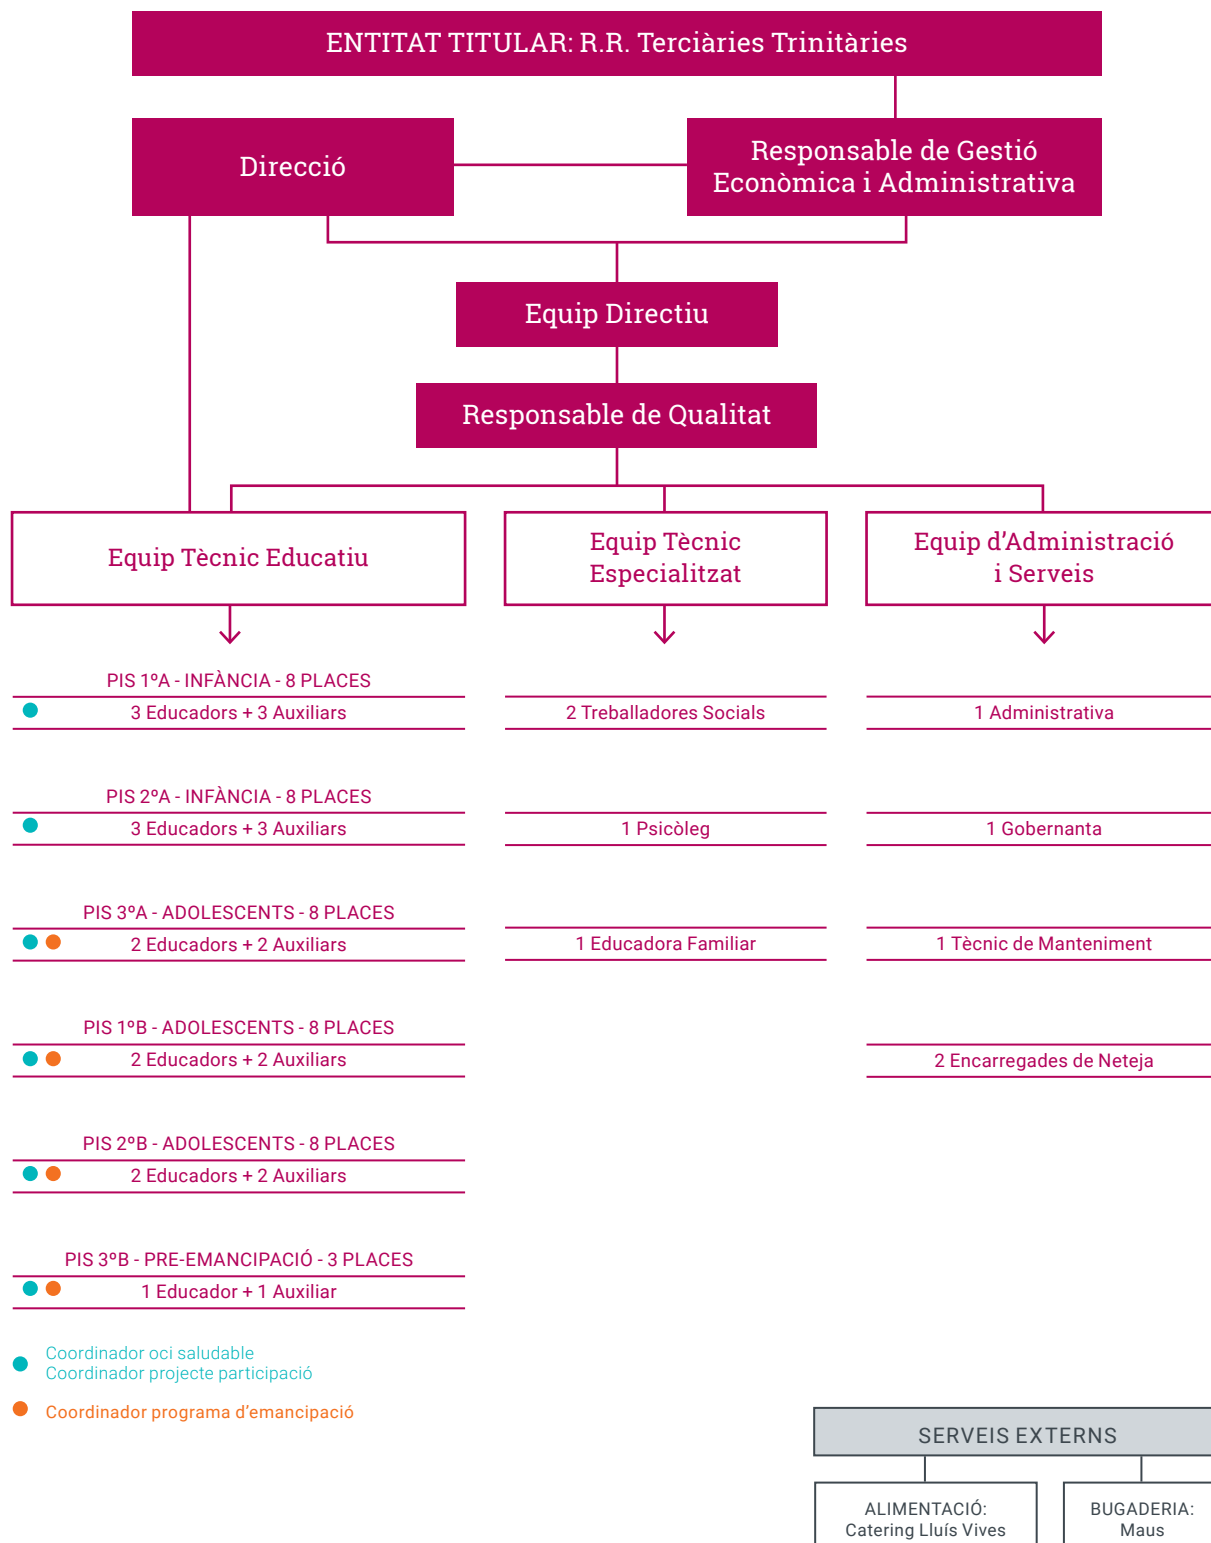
ENTITAT TITULAR: R.R. Terciàries Trinitàries

Direcció

Responsable de Gestió Econòmica i Administrativa

Equip Directiu

Responsable de Qualitat

Equip Tècnic Educatiu

Equip Tècnic Especialitzat

Equip d'Administració i Serveis

PIS 1ºA - INFÀNCIA - 8 PLACES
3 Educadors + 3 Auxiliars

PIS 2ºA - INFÀNCIA - 8 PLACES
3 Educadors + 3 Auxiliars

PIS 3ºA - ADOLESCENTS - 8 PLACES
2 Educadors + 2 Auxiliars

PIS 1ºB - ADOLESCENTS - 8 PLACES
2 Educadors + 2 Auxiliars

PIS 2ºB - ADOLESCENTS - 8 PLACES
2 Educadors + 2 Auxiliars

PIS 3ºB - PRE-EMANCIPACIÓ - 3 PLACES
1 Educador + 1 Auxiliar

2 Treballadores Socials

1 Psicòleg

1 Educadora Familiar

1 Administrativa

1 Gobernanta

1 Tècnic de Manteniment

2 Encarregades de Neteja

Coordinador oci saludable
Coordinador projecte participació

Coordinador programa d'emancipació

SERVEIS EXTERNS

ALIMENTACIÓ:
Catering Lluís Vives

BUGADERIA:
Maus